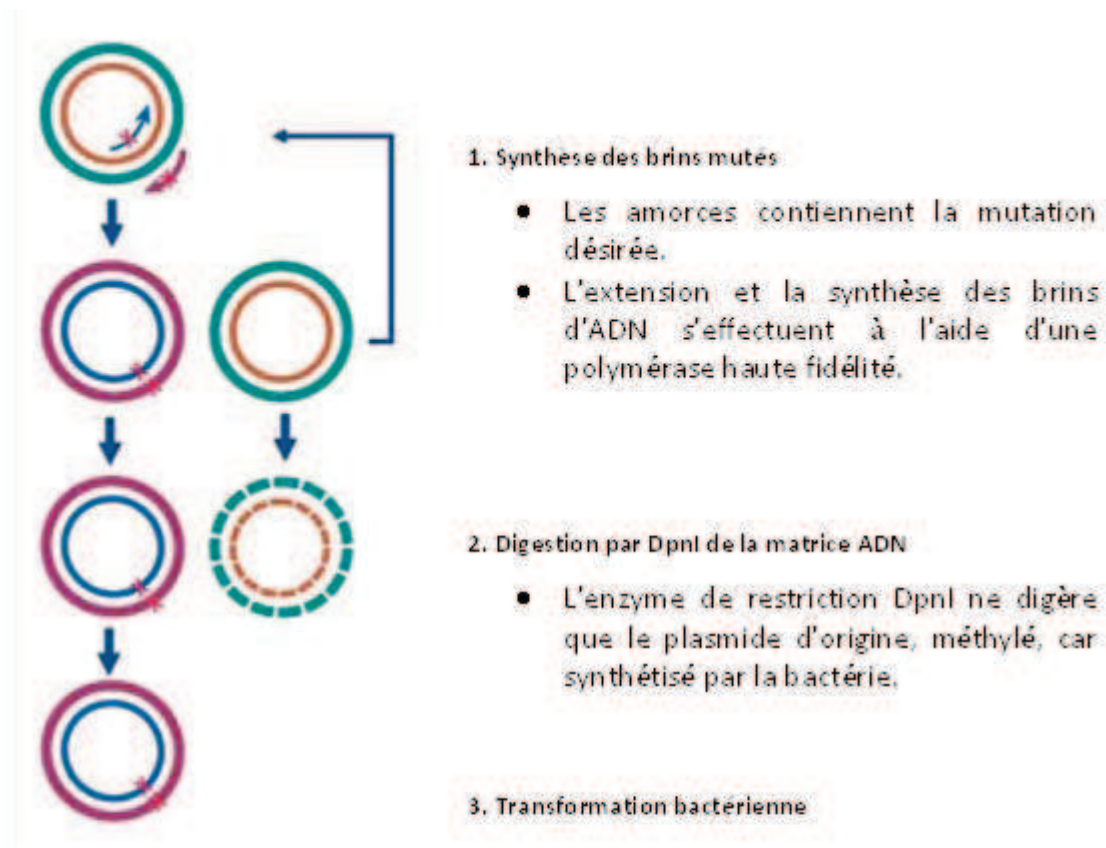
1. Synthese des brins mutés

- Les amorces contiennent la mutation désirée.
- L'extension et la synthèse des brins d'ADN s'effectuent à l'aide d'une polymérase haute fidélité.

2. Digestion par DpnI de la matrice ADN

- L'enzyme de restriction DpnI ne digère que le plasmide d'origine, méthylé, car synthétisé par la bactérie.

3. Transformation bacterienne